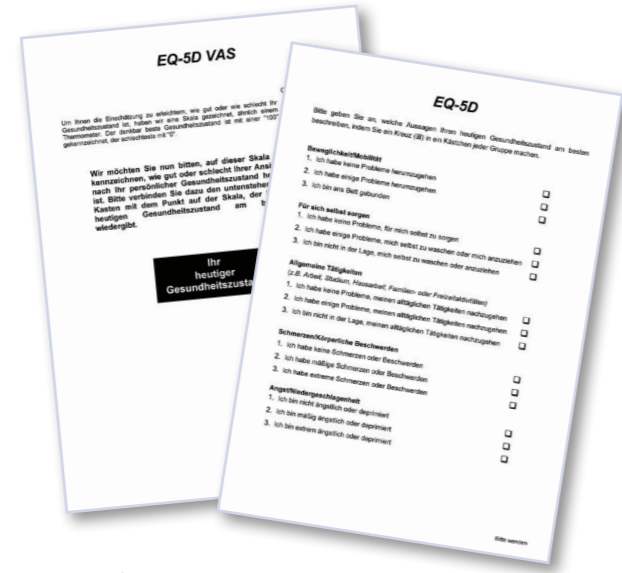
EQ-5D VAS

Um Ihnen die Einschätzung zu erleichtern, wie gut oder wie schlecht Ihr Gesundheitszustand ist, haben wir eine Skala gezeichnet, ähnlich einem Thermometer. Der denkbar beste Gesundheitszustand ist mit einer "100" gekennzeichnet, der schlechteste mit "0".

Wir möchten Sie nun bitten, auf dieser Skala zu kennzeichnen, wie gut oder schlecht Ihrer Ansicht nach Ihr persönlicher Gesundheitszustand heute ist. Bitte verbinden Sie dazu den untenstehenden Kasten mit dem Punkt auf der Skala, der Ihren heutigen Gesundheitszustand am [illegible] wiedergibt.

Ihr heutiger Gesundheitszusta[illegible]

EQ-5D

Bitte geben Sie an, welche Aussagen Ihren heutigen Gesundheitszustand am besten beschreiben, indem Sie ein Kreuz (☒) in ein Kästchen jeder Gruppe machen.

Beweglichkeit/Mobilität
1. Ich habe keine Probleme herumzugehen ☐
2. Ich habe einige Probleme herumzugehen ☐
3. Ich bin ans Bett gebunden ☐

Für sich selbst sorgen
1. Ich habe keine Probleme, für mich selbst zu sorgen ☐
2. Ich habe einige Probleme, mich selbst zu waschen oder mich anzuziehen ☐
3. Ich bin nicht in der Lage, mich selbst zu waschen oder anzuziehen ☐

Allgemeine Tätigkeiten
(z.B. Arbeit, Studium, Hausarbeit, Familien- oder Freizeitaktivitäten)
1. Ich habe keine Probleme, meinen alltäglichen Tätigkeiten nachzugehen ☐
2. Ich habe einige Probleme, meinen alltäglichen Tätigkeiten nachzugehen ☐
3. Ich bin nicht in der Lage, meinen alltäglichen Tätigkeiten nachzugehen ☐

Schmerzen/Körperliche Beschwerden
1. Ich habe keine Schmerzen oder Beschwerden ☐
2. Ich habe mäßige Schmerzen oder Beschwerden ☐
3. Ich habe extreme Schmerzen oder Beschwerden ☐

Angst/Niedergeschlagenheit
1. Ich bin nicht ängstlich oder deprimiert ☐
2. Ich bin mäßig ängstlich oder deprimiert ☐
3. Ich bin extrem ängstlich oder deprimiert ☐

Bitte wenden